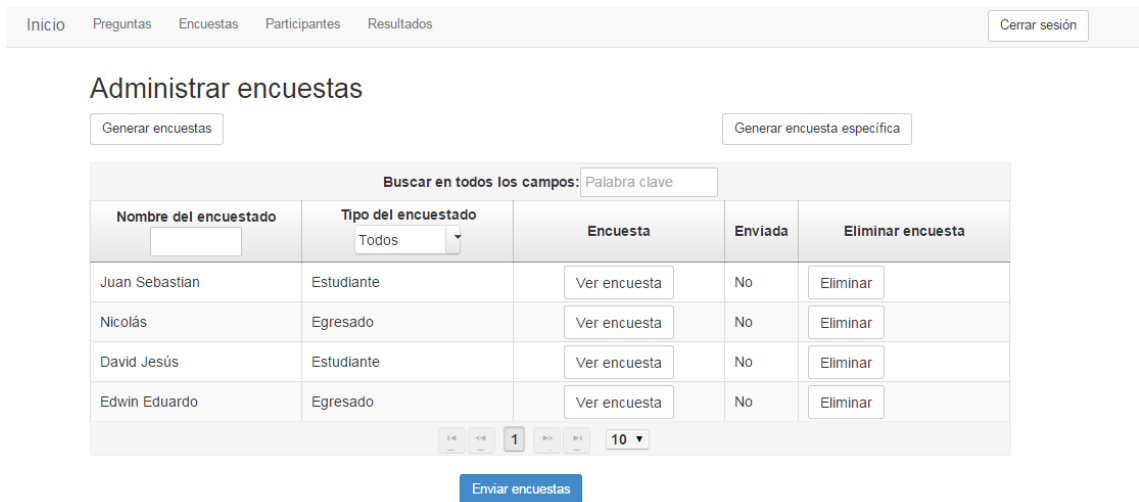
Inicio Preguntas Encuestas Participantes Resultados Cerrar sesión

Administrar encuestas

Generar encuestas Generar encuesta específica

Buscar en todos los campos: Palabra clave

| Nombre del encuestado | Tipo del encuestado Todos | Encuesta | Enviada | Eliminar encuesta |
|---|---|---|---|---|
| Juan Sebastian | Estudiante | Ver encuesta | No | Eliminar |
| Nicolás | Egresado | Ver encuesta | No | Eliminar |
| David Jesús | Estudiante | Ver encuesta | No | Eliminar |
| Edwin Eduardo | Egresado | Ver encuesta | No | Eliminar |

1 10

Enviar encuestas